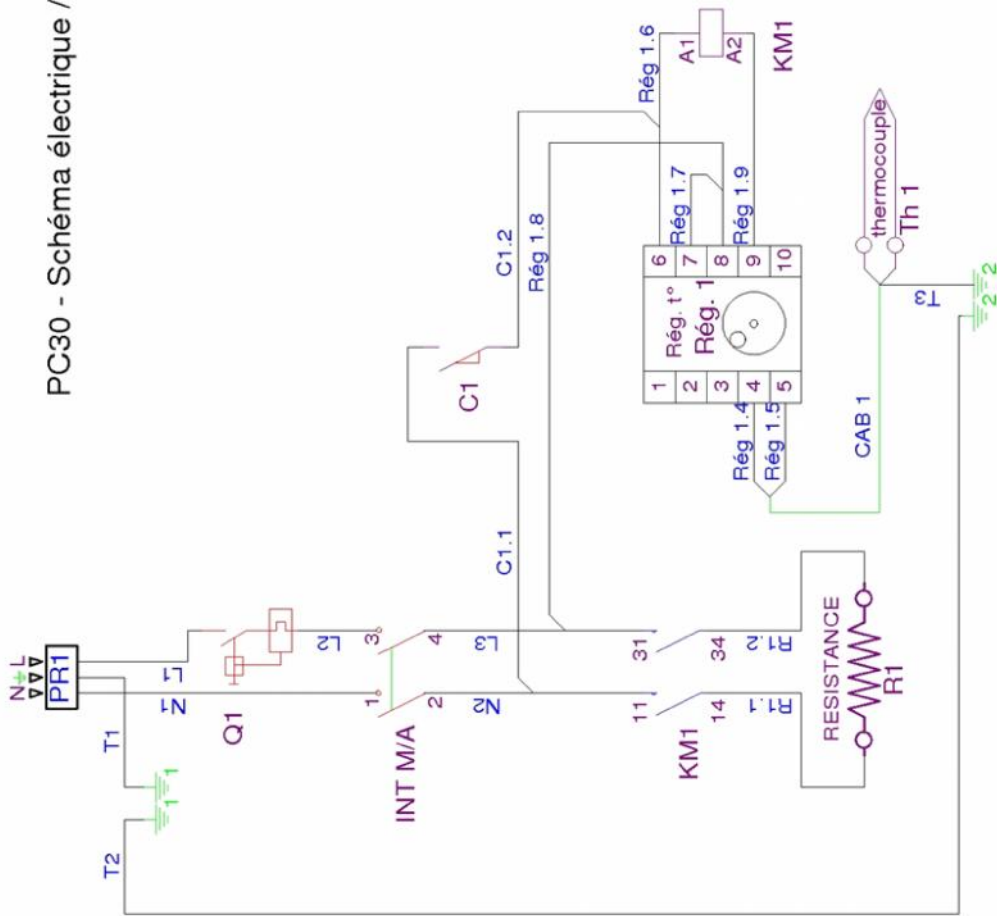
PC30 - Schéma électrique /

Rég 1.6
A1
A2
KM1
thermocouple
Th 1
Rég 1.7
Rég 1.9
C1.2
Rég 1.8
6
7
8
9
10
Rég. t°
Rég. 1
1
2
3
4
5
T3
2
2
C1
Rég 1.4
Rég 1.5
CAB 1
C1.1
N L
PR1
L1
L2
3
4
L3
31
34
R1.2
RESISTANCE
R1
N1
1
2
N2
11
14
R1.1
T1
Q1
1
1
INT M/A
KM1
T2